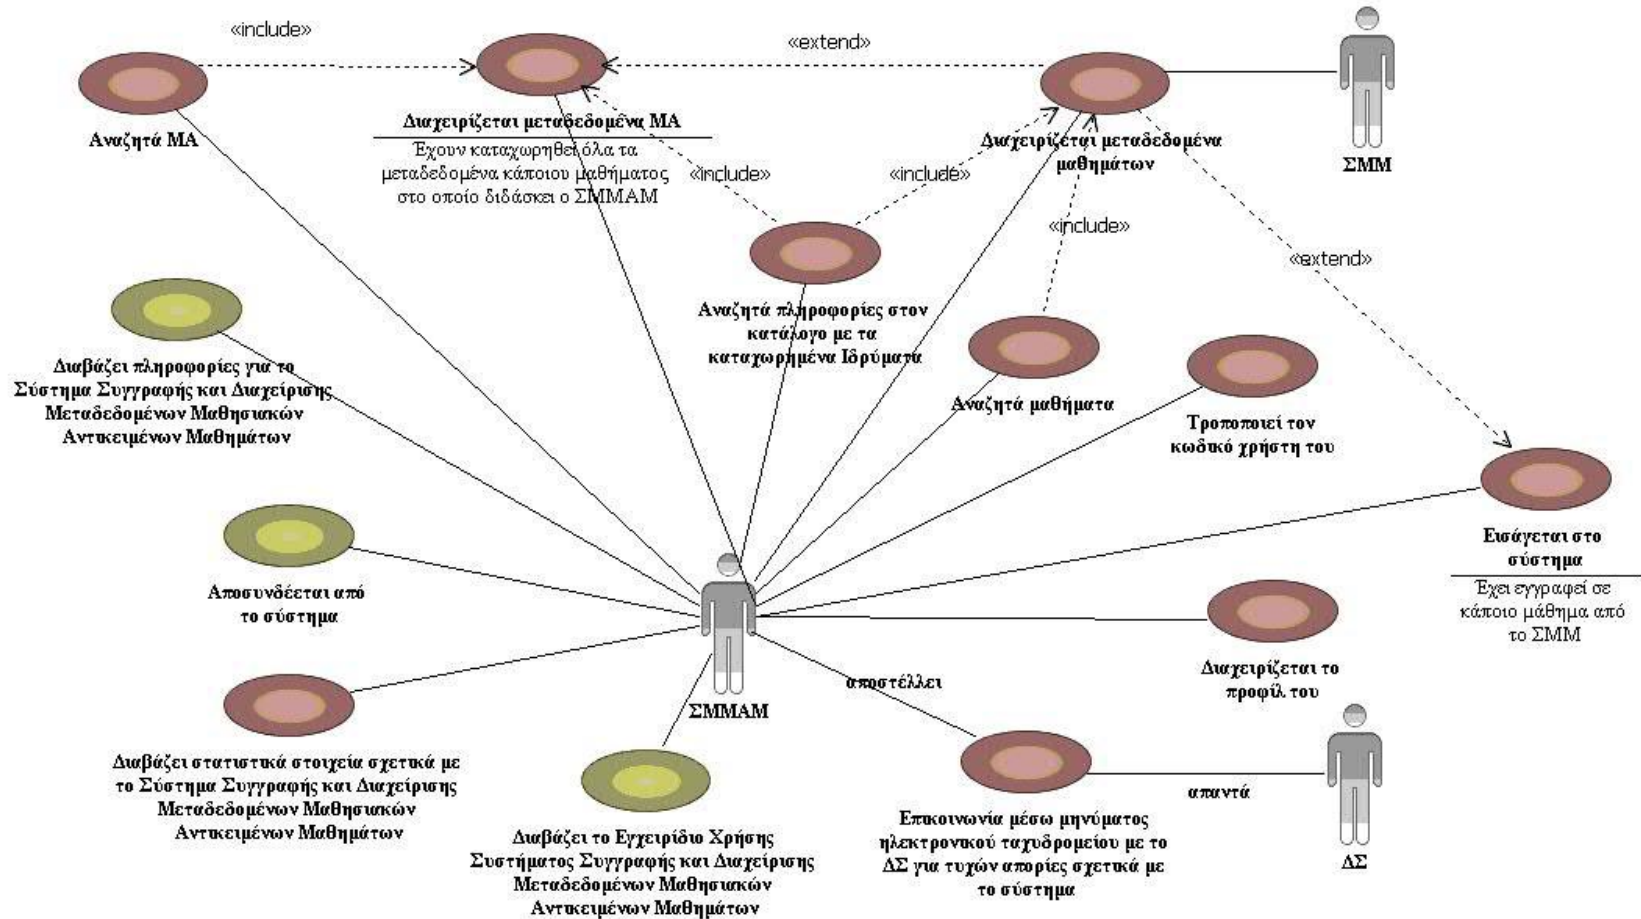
«include»

«extend»

Αναζητά ΜΑ

Διαχειρίζεται μεταδεδομένα ΜΑ

Έχουν καταχωρηθεί όλα τα μεταδεδομένα κάποιου μαθήματος στο οποίο διδάσκει ο ΣΜΜΑΜ

«include»

«include»

Διαχειρίζεται μεταδεδομένα μαθημάτων

ΣΜΜ

«include»

«extend»

Αναζητά πληροφορίες στον κατάλογο με τα καταχωρημένα Ιδρύματα

Διαβάζει πληροφορίες για το Σύστημα Συγγραφής και Διαχείρισης Μεταδεδομένων Μαθησιακών Αντικειμένων Μαθημάτων

Αναζητά μαθήματα

Τροποποιεί τον κωδικό χρήστη του

Εισάγεται στο σύστημα

Έχει εγγραφεί σε κάποιο μάθημα από το ΣΜΜ

Αποσυνδέεται από το σύστημα

Διαχειρίζεται το προφίλ του

αποστέλλει

ΣΜΜΑΜ

Διαβάζει στατιστικά στοιχεία σχετικά με το Σύστημα Συγγραφής και Διαχείρισης Μεταδεδομένων Μαθησιακών Αντικειμένων Μαθημάτων

απαντά

Διαβάζει το Εγχειρίδιο Χρήσης Συστήματος Συγγραφής και Διαχείρισης Μεταδεδομένων Μαθησιακών Αντικειμένων Μαθημάτων

Επικοινωνία μέσω μηνύματος ηλεκτρονικού ταχυδρομείου με το ΔΣ για τυχών απορίες σχετικά με το σύστημα

ΔΣ